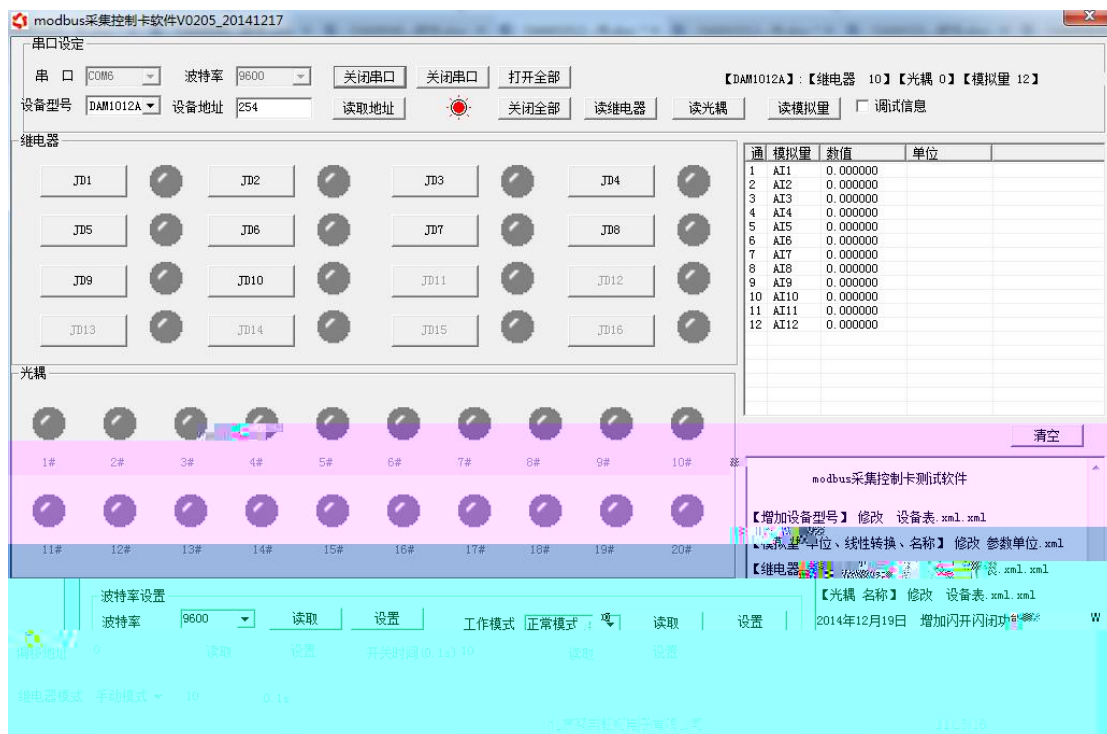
modbus采集控制卡软件V0205_20141217

串口设定

串 口 COM6 波特率 9600 关闭串口 关闭串口 打开全部 【DAM1012A】:【继电器 10】【光耦 0】【模拟量 12】

设备型号 DAM1012A 设备地址 254 读取地址 关闭全部 读继电器 读光耦 读模拟量 调试信息

继电器

JD1 JD2 JD3 JD4

JD5 JD6 JD7 JD8

JD9 JD10 JD11 JD12

JD13 JD14 JD15 JD16

| 通 | 模拟量 | 数值 | 单位 |
|---|---|---|---|
| 1 | AI1 | 0.000000 | |
| 2 | AI2 | 0.000000 | |
| 3 | AI3 | 0.000000 | |
| 4 | AI4 | 0.000000 | |
| 5 | AI5 | 0.000000 | |
| 6 | AI6 | 0.000000 | |
| 7 | AI7 | 0.000000 | |
| 8 | AI8 | 0.000000 | |
| 9 | AI9 | 0.000000 | |
| 10 | AI10 | 0.000000 | |
| 11 | AI11 | 0.000000 | |
| 12 | AI12 | 0.000000 | |

光耦

1# 2# 3# 4# 5# 6# 7# 8# 9# 10#

11# 12# 13# 14# 15# 16# 17# 18# 19# 20#

清空

modbus采集控制卡测试软件

【增加设备型号】 修改 设备表.xml.xml

【模拟量 单位、线性转换、名称】 修改 参数单位.xml

【继电器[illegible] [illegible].xml.xml

【光耦 名称】 修改 设备表.xml.xml

2014年12月19日 增加闪开闪闭功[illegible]

波特率设置

波特率 9600 读取 设置 工作模式 正常模式 读取 设置

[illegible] 读取 设置 开关时间(0.1s) 10 读取 设置

继电器模式 手动模式 10 0.1s

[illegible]